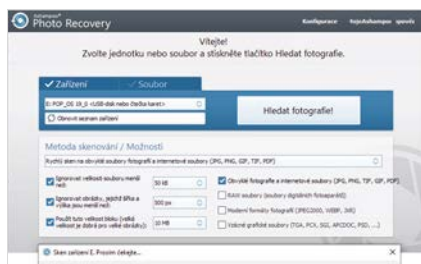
Photo Recovery

Konfigurace

Vítejte!
Zvolte jednotku nebo soubor a stiskněte tlačítko Hledat fotografie.

Zařízení

Soubor

E: POP_OS 19_0 <USB disk nebo čtečka karet>

Obnovit seznam zařízení

Hledat fotografie!

Metoda skenování / Možnosti

Rychlý sken na obvyklé soubory fotografií a internetové soubory (JPG, PNG, GIF, TIF, PDF)

Ignorovat velikost souborů menší než:

50 kB

Ignorovat obrázky, jejichž šířka a výška jsou menší než:

300 px

Použít tuto velikost bloku (velké velikosti je dobré pro velké obrázky):

10 MB

Obvyklé fotografie a internetové soubory (JPG, PNG, TIF, GIF, PDF)

RAW soubory (soubory digitálních fotoaparátů)

Moderní formáty fotografií (JPEG2000, WEBP, JXR)

Vzácné grafické soubory (TGA, PCX, SGI, ARCDOC, PSD, ...)

Sken zařízení E. Prosím čekejte...

×